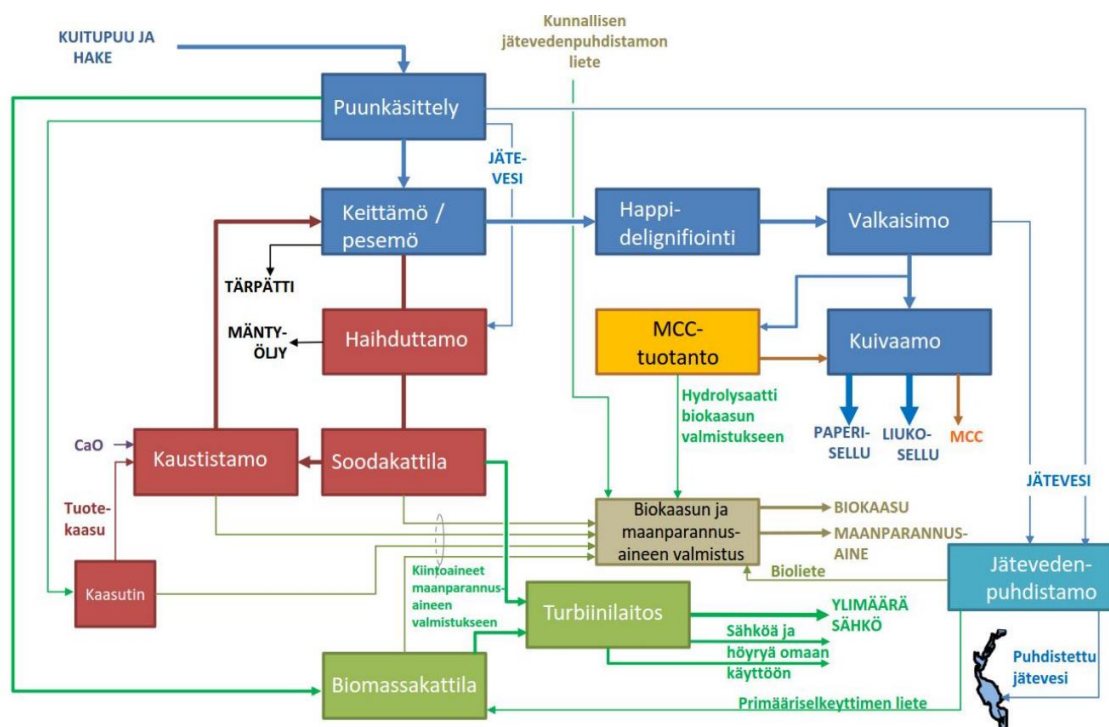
KUITUPUU JA HAKE

Kunnallisen jätevedenpuhdistamon liete

Puunkäsittely

JÄTE-VESI

Keittämö / pesemö

Happi-delignifiointi

Valkaisimo

TÄRPÄTTI

MÄNTY-ÖLJY

Haihduttamo

MCC-tuotanto

Kuivaamo

Hydrolysaatti biokaasun valmistukseen

PAPERI-SELLU

LIUKO-SELLU

MCC

CaO

Kaustistamo

Soodakattila

JÄTEVESI

Tuote-kaasu

Biokaasun ja maanparannus-aineen valmistus

BIOKAASU

MAANPARANNUS-AINE

Bioliete

Jäteveden-puhdistamo

Kaasutin

Kiintoaineet maanparannus-aineen valmistukseen

Turbiinilaitos

YLIMÄÄRÄ SÄHKÖ

Sähköä ja höyryä omaan käyttöön

Puhdistettu jätevesi

Biomassakattila

Primääriselkeyttimen liete